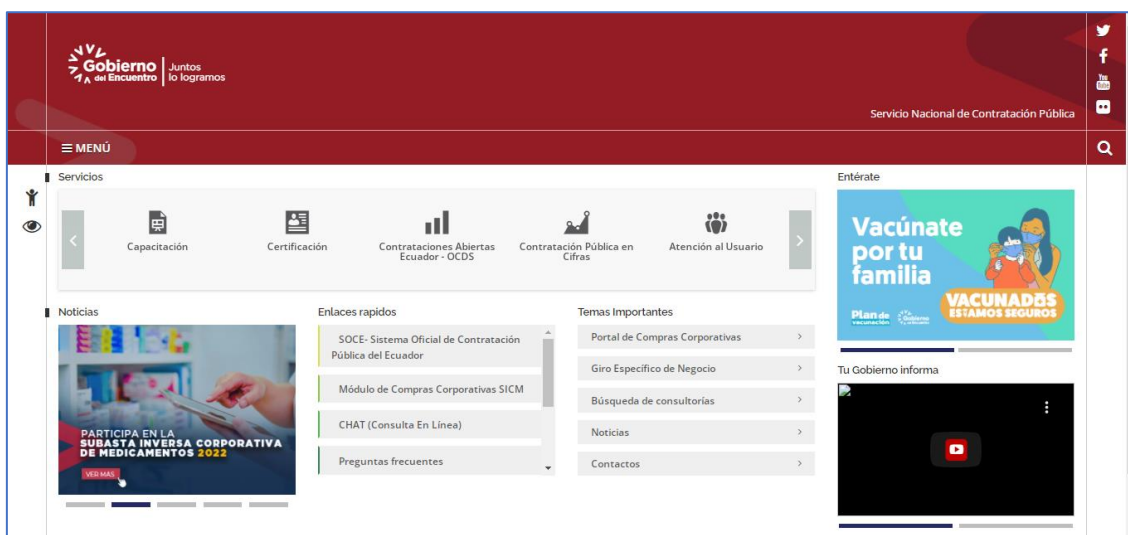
Gobierno del Encuentro | Juntos lo logramos

Servicio Nacional de Contratación Pública

≡ MENÚ

Servicios

Capacitación

Certificación

Contrataciones Abiertas Ecuador - OCDS

Contratación Pública en Cifras

Atención al Usuario

Entérate

Vacúnate por tu familia

Plan de vacunación

Gobierno del Encuentro

VACUNADOS ESTAMOS SEGUROS

Noticias

PARTICIPA EN LA SUBASTA INVERSA CORPORATIVA DE MEDICAMENTOS 2022

VER MÁS

Enlaces rapidos

SOCE- Sistema Oficial de Contratación Pública del Ecuador

Módulo de Compras Corporativas SICM

CHAT (Consulta En Línea)

Preguntas frecuentes

Temas Importantes

Portal de Compras Corporativas

Giro Especifico de Negocio

Búsqueda de consultorías

Noticias

Contactos

Tu Gobierno informa